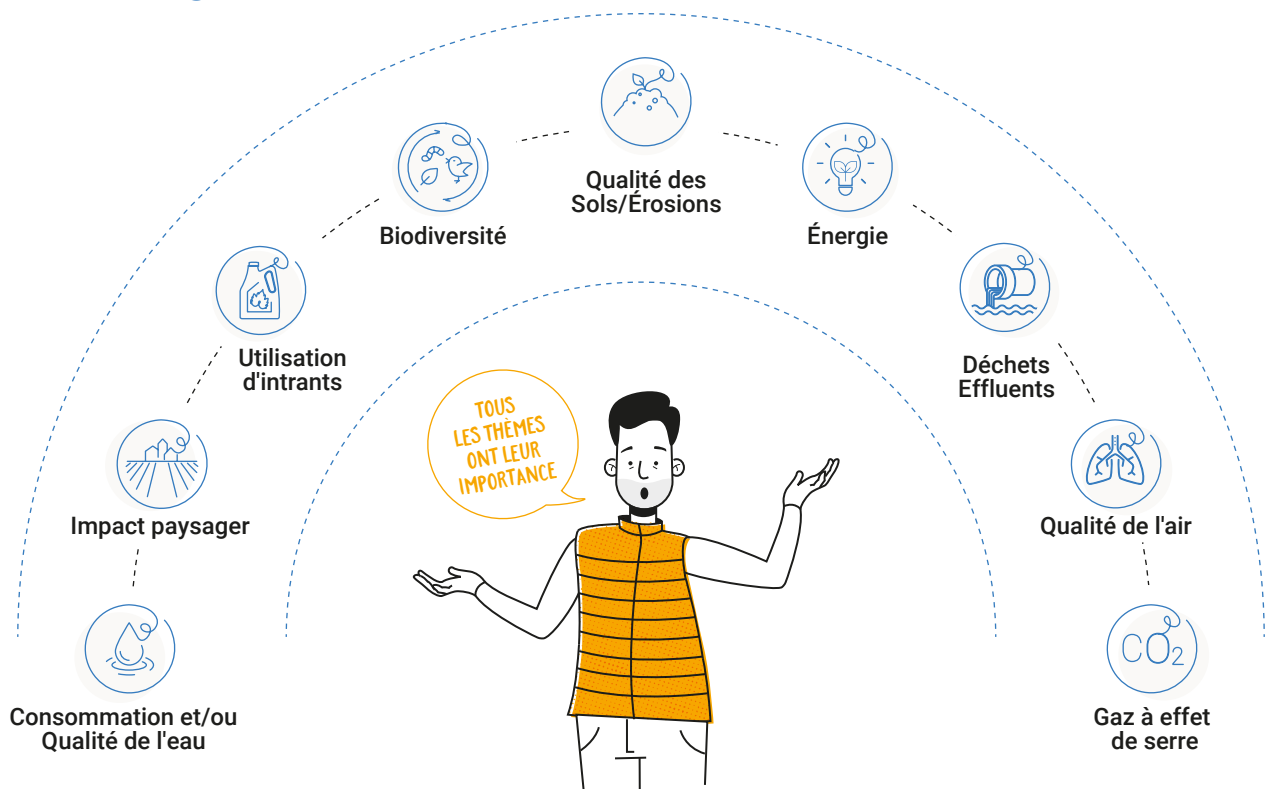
Consommation et/ou Qualité de l'eau

Impact paysager

Utilisation d'intrants

Biodiversité

Qualité des Sols/Érosions

Énergie

Déchets Effluents

Qualité de l'air

$CO_2$

Gaz à effet de serre

TOUS LES THÈMES ONT LEUR IMPORTANCE